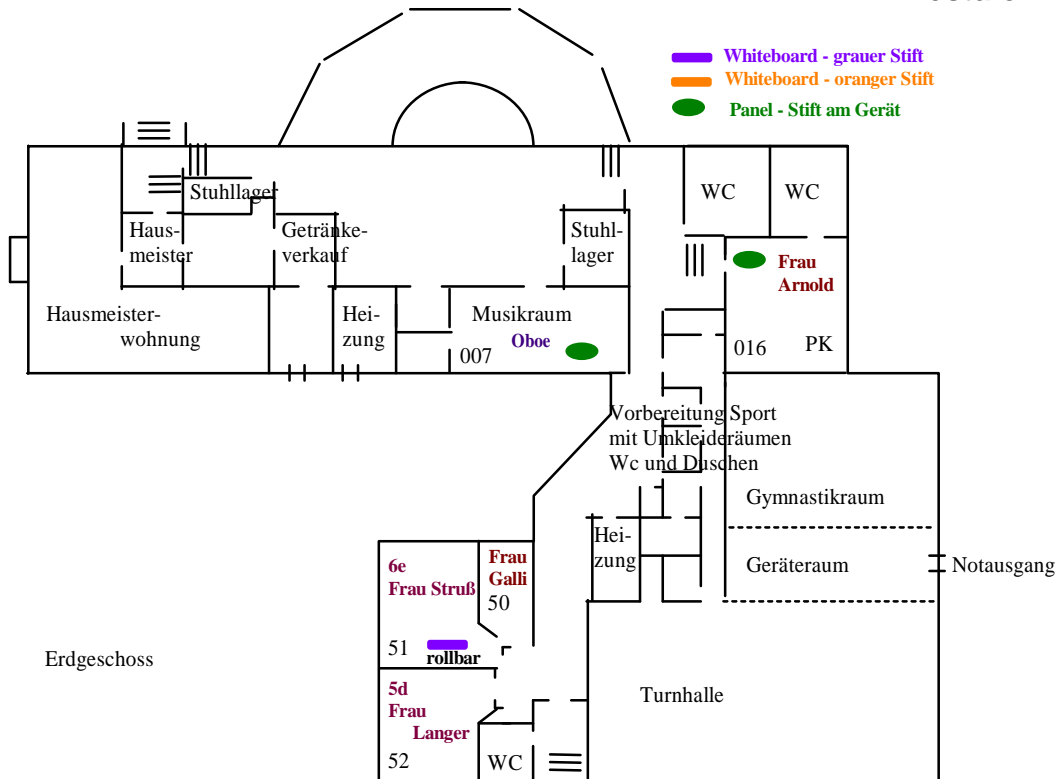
Whiteboard - grauer Stift
Whiteboard - oranger Stift
Panel - Stift am Gerät

WC
WC

Stuhllager

Hausmeister

Getränkeverkauf

Stuhllager

Frau Arnold

Hausmeisterwohnung

Heizung

Musikraum
Oboe
007

016
PK

Vorbereitung Sport mit Umkleideräumen Wc und Duschen

Gymnastikraum

Heizung

Geräteraum

Notausgang

6e Frau Struß

Frau Galli
50

51
rollbar

Erdgeschoss

5d Frau Langer

52

WC

Turnhalle